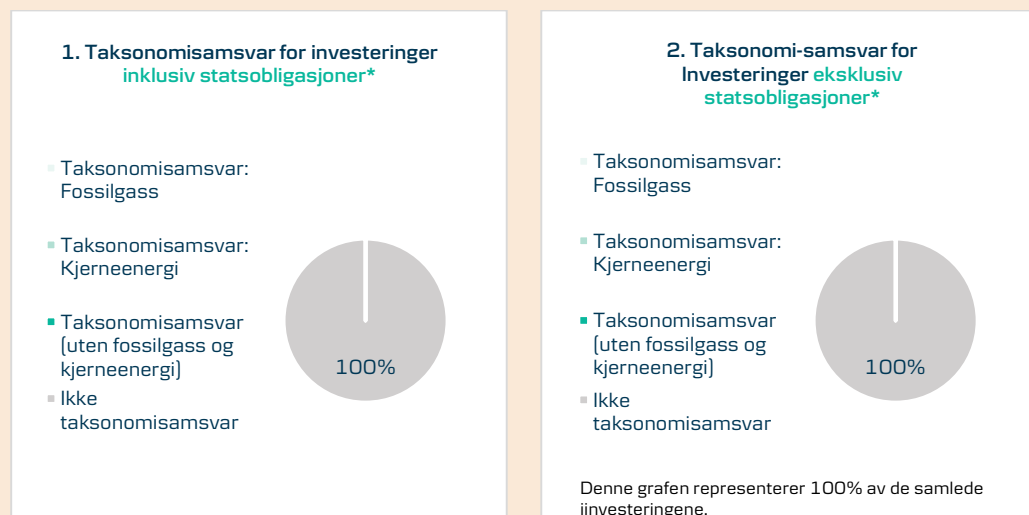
1. Taksonomisamsvar for investeringer inklusiv statsobligasjoner*

Taksonomisamsvar: Fossilgass

Taksonomisamsvar: Kjerneenergi

Taksonomisamsvar (uten fossilgass og kjerneenergi)

Ikke taksonomisamsvar

100%

2. Taksonomi-samsvar for Investeringer eksklusiv statsobligasjoner*

Taksonomisamsvar: Fossilgass

Taksonomisamsvar: Kjerneenergi

Taksonomisamsvar (uten fossilgass og kjerneenergi)

Ikke taksonomisamsvar

100%

Denne grafen representerer 100% av de samlede iinvesteringene.